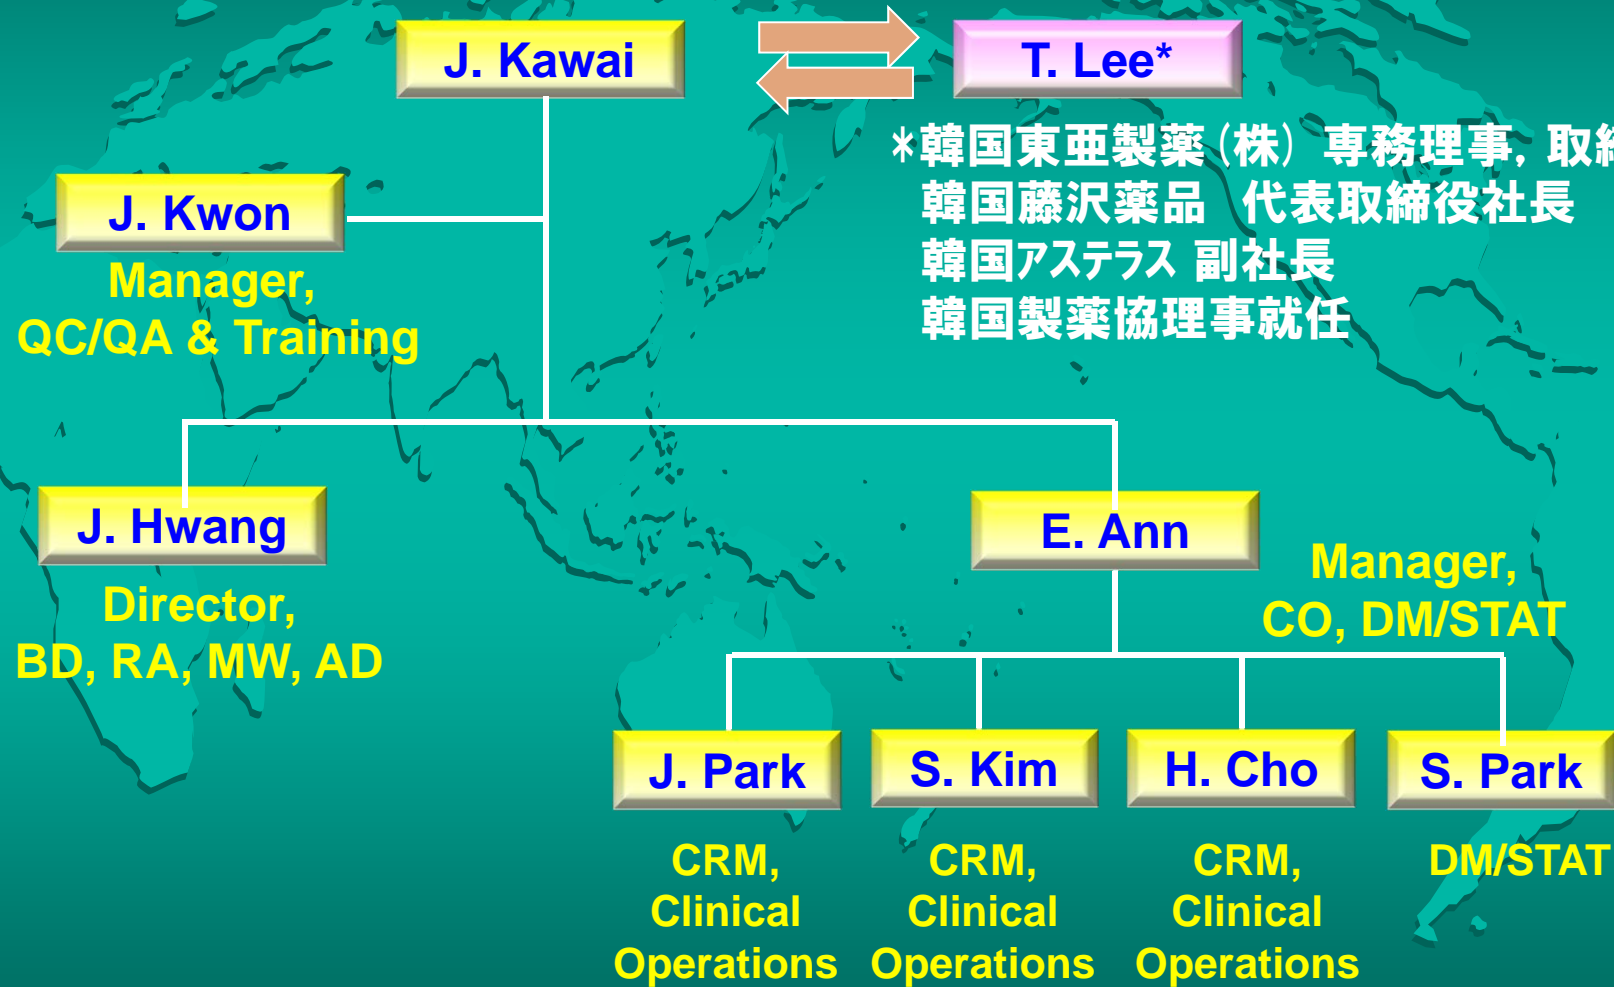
J. Kawai

T. Lee*

*韓国東亜製薬（株） 専務理事, 取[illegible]
韓国藤沢薬品 代表取締役社長
韓国アステラス 副社長
韓国製薬協理事就任

J. Kwon

Manager, QC/QA & Training

J. Hwang

Director, BD, RA, MW, AD

E. Ann

Manager, CO, DM/STAT

J. Park

CRM, Clinical Operations

S. Kim

CRM, Clinical Operations

H. Cho

CRM, Clinical Operations

S. Park

DM/STAT